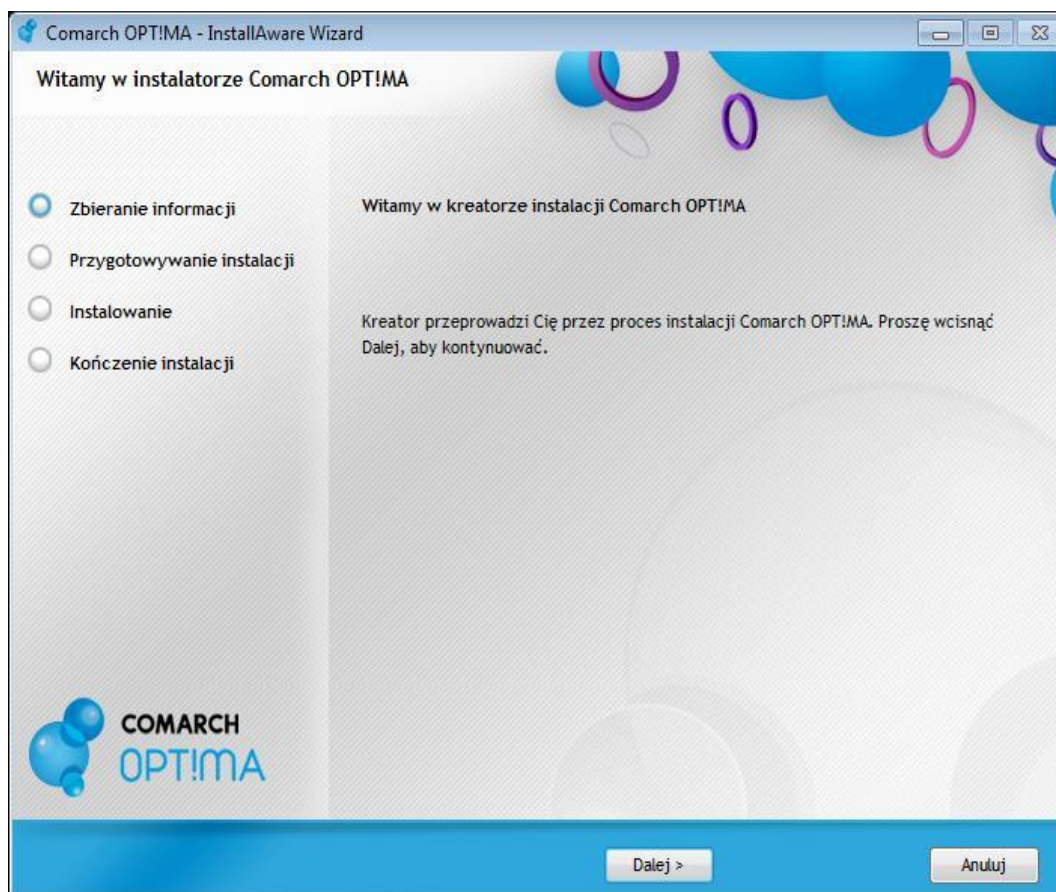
Comarch OPT!MA - InstallAware Wizard

Witamy w instalatorze Comarch OPT!MA

Zbieranie informacji

Przygotowywanie instalacji

Instalowanie

Kończenie instalacji

Witamy w kreatorze instalacji Comarch OPT!MA

Kreator przeprowadzi Cię przez proces instalacji Comarch OPT!MA. Proszę wcisnąć Dalej, aby kontynuować.

COMARCH
OPT!MA

Dalej >

Anuluj